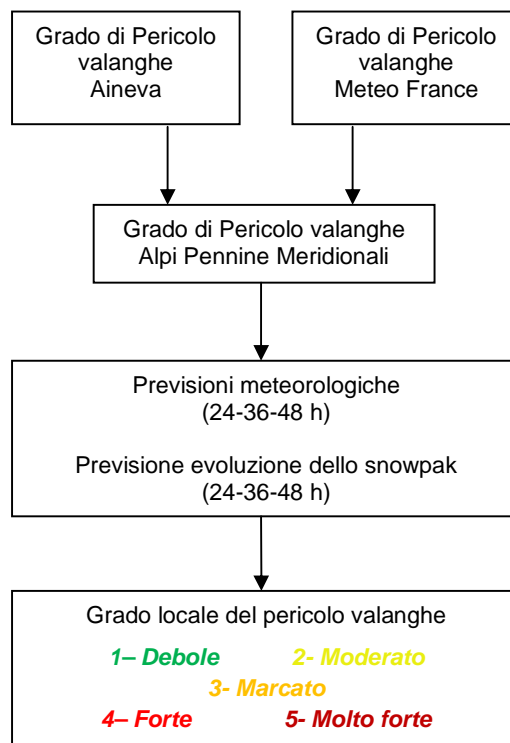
Grado di Pericolo valanghe Aineva

Grado di Pericolo valanghe Meteo France

Grado di Pericolo valanghe Alpi Pennine Meridionali

Previsioni meteorologiche (24-36-48 h)

Previsione evoluzione dello snowpak (24-36-48 h)

Grado locale del pericolo valanghe

1– Debole 2- Moderato

3- Marcato

4– Forte 5- Molto forte